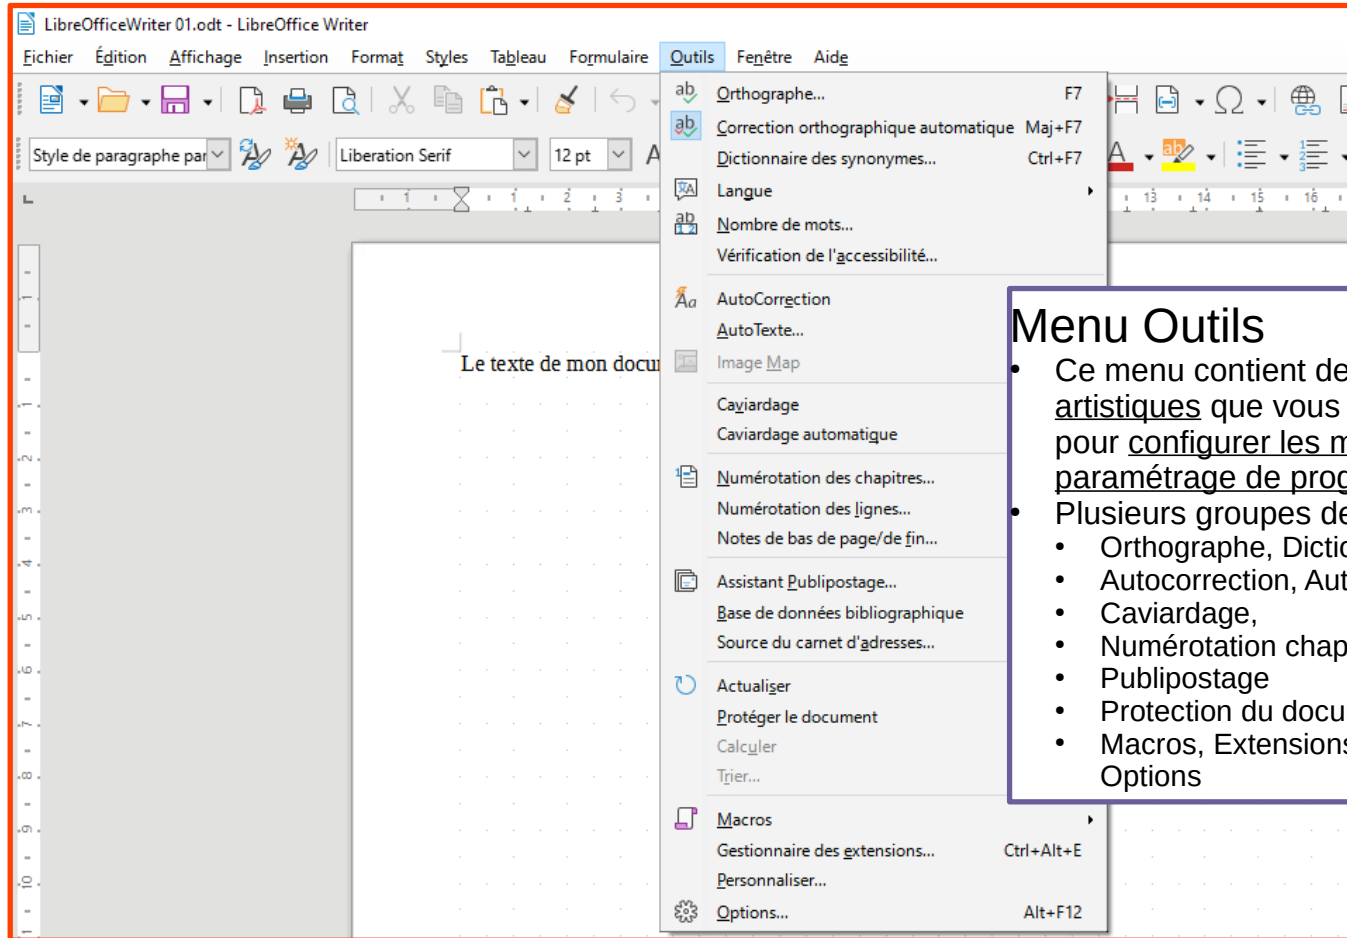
LibreOfficeWriter 01.odt - LibreOffice Writer

Fichier Édition Affichage Insertion Format Styles Tableau Formulaire Outils Fenêtre Aide

Style de paragraphe par | Liberation Serif | 12 pt

Le texte de mon docu

Orthographe... F7
Correction orthographique automatique Maj+F7
Dictionnaire des synonymes... Ctrl+F7
Langue
Nombre de mots...
Vérification de l'accessibilité...
AutoCorrection
AutoTexte...
Image Map
Caviardage
Caviardage automatique
Numérotation des chapitres...
Numérotation des lignes...
Notes de bas de page/de fin...
Assistant Publipostage...
Base de données bibliographique
Source du carnet d'adresses...
Actualiser
Protéger le document
Calculer
Trier...
Macros
Gestionnaire des extensions... Ctrl+Alt+E
Personnaliser...
Options... Alt+F12

Menu Outils
• Ce menu contient de
artistiques que vous
pour configurer les m
paramétrage de prog
• Plusieurs groupes de
• Orthographe, Dictio
• Autocorrection, Aut
• Caviardage,
• Numérotation chap
• Publipostage
• Protection du docu
• Macros, Extensions
Options